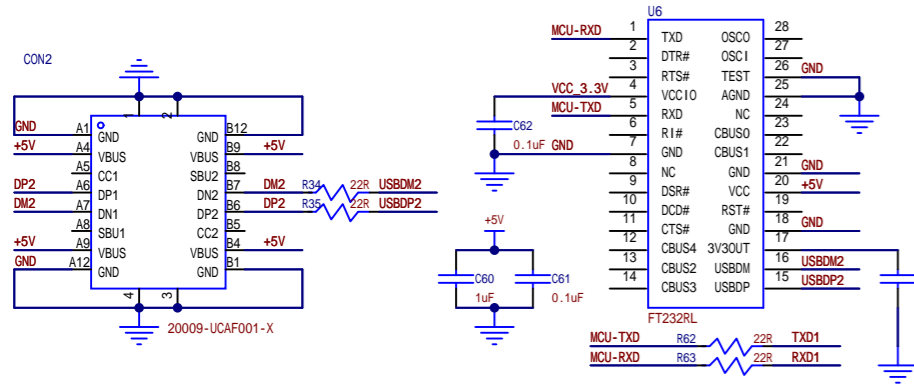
CON2

1 2

A1 GND GND B12
A4 VBUS VBUS B9
A5 CC1 SBU2 B8
A6 DP1 DN2 B7
A7 DN1 DP2 B6
A8 SBU1 CC2 B5
A9 VBUS VBUS B4
A12 GND GND B1

4 3

GND
+5V
DP2
DM2
+5V
GND

+5V
DM2
DP2
+5V

R34 22R USBDM2
R35 22R USBDP2

20009-UCAF001-X

U6
MCU-RXD 1 TXD OSCO 28
2 DTR# OSCI 27
3 RTS# TEST 26 GND
VCC_3.3V 4 VCCIO AGND 25
MCU-TXD 5 RXD NC 24
6 RI# CBUS0 23
C62 0.1uF GND 7 GND CBUS1 22
8 NC GND 21 GND
9 DSR# VCC 20 +5V
10 DCD# RST# 19
11 CTS# GND 18 GND
12 CBUS4 3V3OUT 17
13 CBUS2 USBDM 16 USBDM2
14 CBUS3 USBDP 15 USBDP2
FT232RL

+5V
C60 1uF
C61 0.1uF

MCU-TXD R62 22R TXD1
MCU-RXD R63 22R RXD1